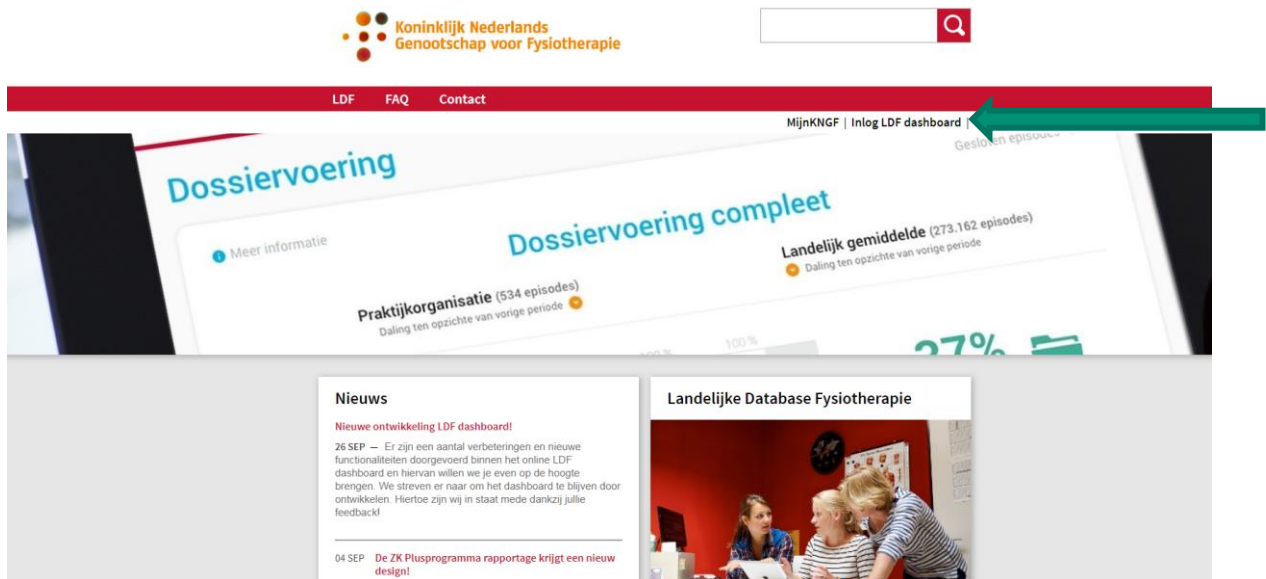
Koninklijk Nederlands Genootschap voor Fysiotherapie

LDF FAQ Contact

MijnKNGF | Inlog LDF dashboard |

Gesloten episodes

Dossiervoering

Dossiervoering compleet

Meer informatie

Landelijk gemiddelde (273.162 episodes)
Daling ten opzichte van vorige periode

Praktijkorganisatie (534 episodes)
Daling ten opzichte van vorige periode

100 %

100 %

27%

Nieuws

Nieuwe ontwikkeling LDF dashboard!

26 SEP — Er zijn een aantal verbeteringen en nieuwe functionaliteiten doorgevoerd binnen het online LDF dashboard en hiervan willen we je even op de hoogte brengen. We streven er naar om het dashboard te blijven door ontwikkelen. Hiertoe zijn wij in staat mede dankzij jullie feedback!

04 SEP De ZK Plusprogramma rapportage krijgt een nieuw design!

Landelijke Database Fysiotherapie